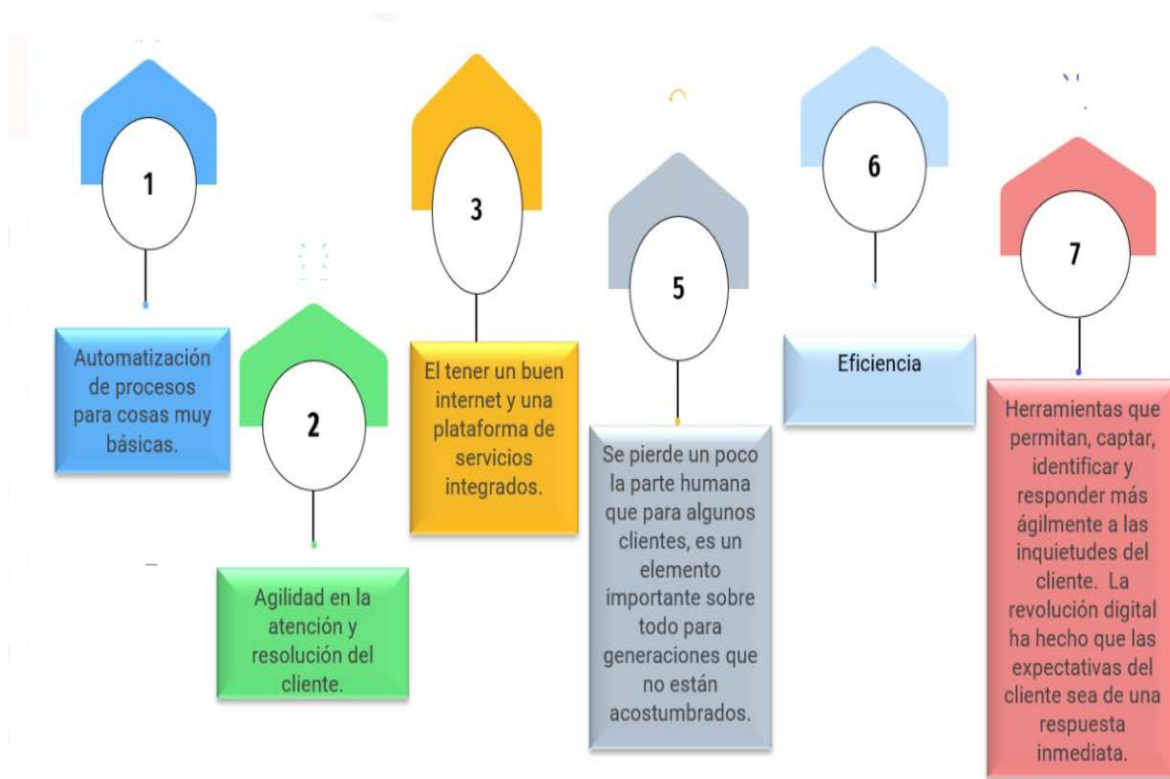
1

Automatización de procesos para cosas muy básicas.

2

Agilidad en la atención y resolución del cliente.

3

El tener un buen internet y una plataforma de servicios integrados.

5

Se pierde un poco la parte humana que para algunos clientes, es un elemento importante sobre todo para generaciones que no están acostumbrados.

6

Eficiencia

7

Herramientas que permitan, captar, identificar y responder más ágilmente a las inquietudes del cliente. La revolución digital ha hecho que las expectativas del cliente sea de una respuesta inmediata.